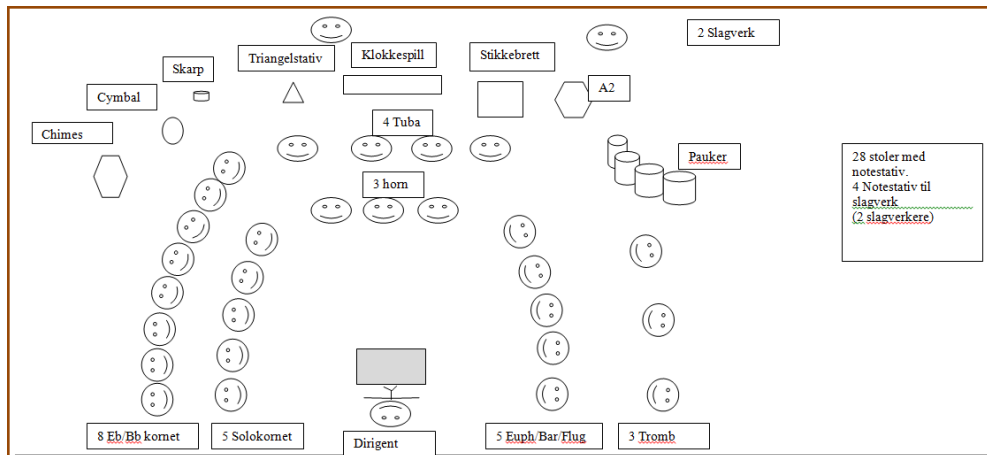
2 Slagverk

Triangelstativ

Klokkespill

Stikkebrett

Skarp

Cymbal

A2

4 Tuba

Chimes

Pauker

28 stoler med notestativ.
4 Notestativ til slagverk
(2 slagverkere)

3 horn

8 Eb/Bb kornet

5 Solokornet

Dirigent

5 Euph/Bar/Flug

3 Tromb